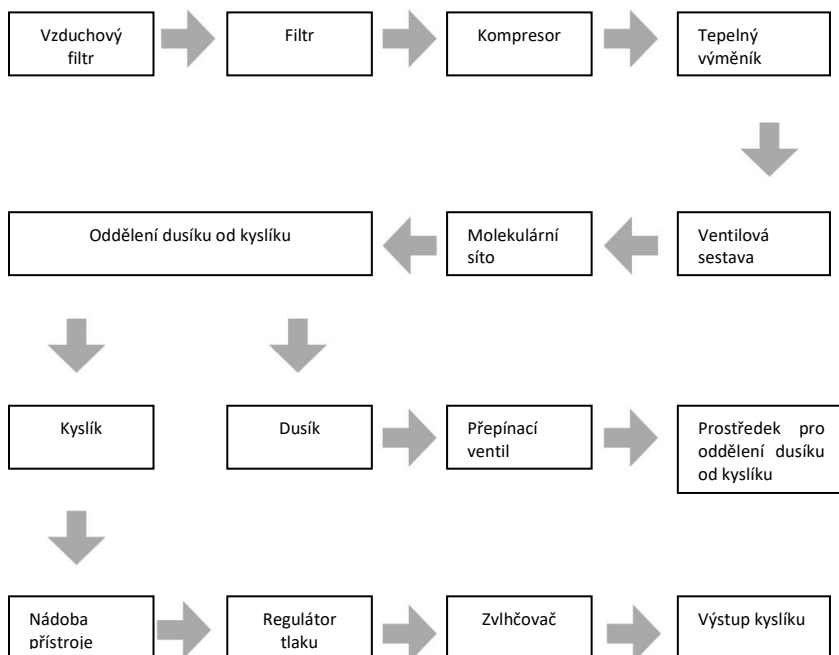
Vzduchový filtr

Filtr

Kompresor

Tepelný výměník

Ventilová sestava

Molekulární síto

Oddělení dusíku od kyslíku

Kyslík

Dusík

Přepínací ventil

Prostředek pro oddělení dusíku od kyslíku

Nádoba přístroje

Regulátor tlaku

Zvlhčovač

Výstup kyslíku